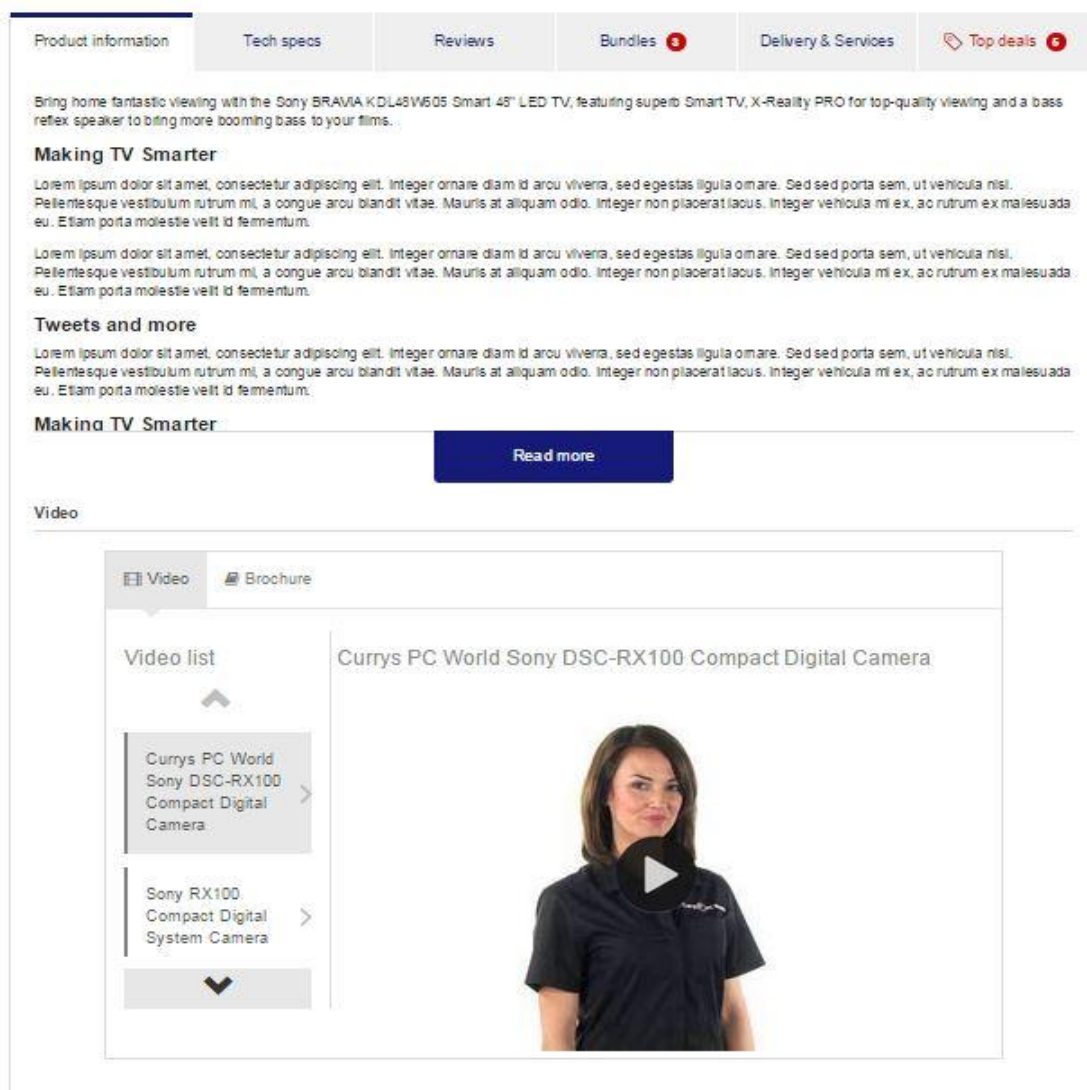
Product information | Tech specs | Reviews | Bundles 8 | Delivery & Services | Top deals 6

Bring home fantastic viewing with the Sony BRAVIA KDL48W605 Smart 48" LED TV, featuring superb Smart TV, X-Reality PRO for top-quality viewing and a bass reflex speaker to bring more booming bass to your films.

Making TV Smarter

Lorem ipsum dolor sit amet, consectetur adipiscing elit. Integer ornare diam id arcu viverra, sed egestas ligula ornare. Sed sed porta sem, ut vehicula nisi. Pellentesque vestibulum rutrum mi, a congue arcu blandit vitae. Mauris at aliquam odio. Integer non placerat lacus. Integer vehicula mi ex, ac rutrum ex malesuada eu. Etiam porta molestie velit id fermentum.

Lorem ipsum dolor sit amet, consectetur adipiscing elit. Integer ornare diam id arcu viverra, sed egestas ligula ornare. Sed sed porta sem, ut vehicula nisi. Pellentesque vestibulum rutrum mi, a congue arcu blandit vitae. Mauris at aliquam odio. Integer non placerat lacus. Integer vehicula mi ex, ac rutrum ex malesuada eu. Etiam porta molestie velit id fermentum.

Tweets and more

Lorem ipsum dolor sit amet, consectetur adipiscing elit. Integer ornare diam id arcu viverra, sed egestas ligula ornare. Sed sed porta sem, ut vehicula nisi. Pellentesque vestibulum rutrum mi, a congue arcu blandit vitae. Mauris at aliquam odio. Integer non placerat lacus. Integer vehicula mi ex, ac rutrum ex malesuada eu. Etiam porta molestie velit id fermentum.

Making TV Smarter

Read more

Video

Video | Brochure

Video list

Currys PC World Sony DSC-RX100 Compact Digital Camera

Sony RX100 Compact Digital System Camera

Currys PC World Sony DSC-RX100 Compact Digital Camera